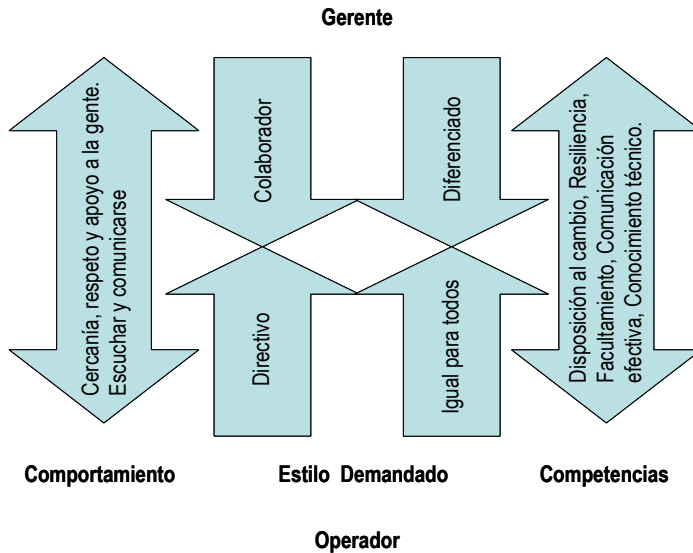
Gerente

Cercanía, respeto y apoyo a la gente. Escuchar y comunicarse

Colaborador

Diferenciado

Disposición al cambio, Resiliencia, Facultamiento, Comunicación efectiva, Conocimiento técnico.

Directivo

Igual para todos

Comportamiento

Estilo Demandado

Competencias

Operador